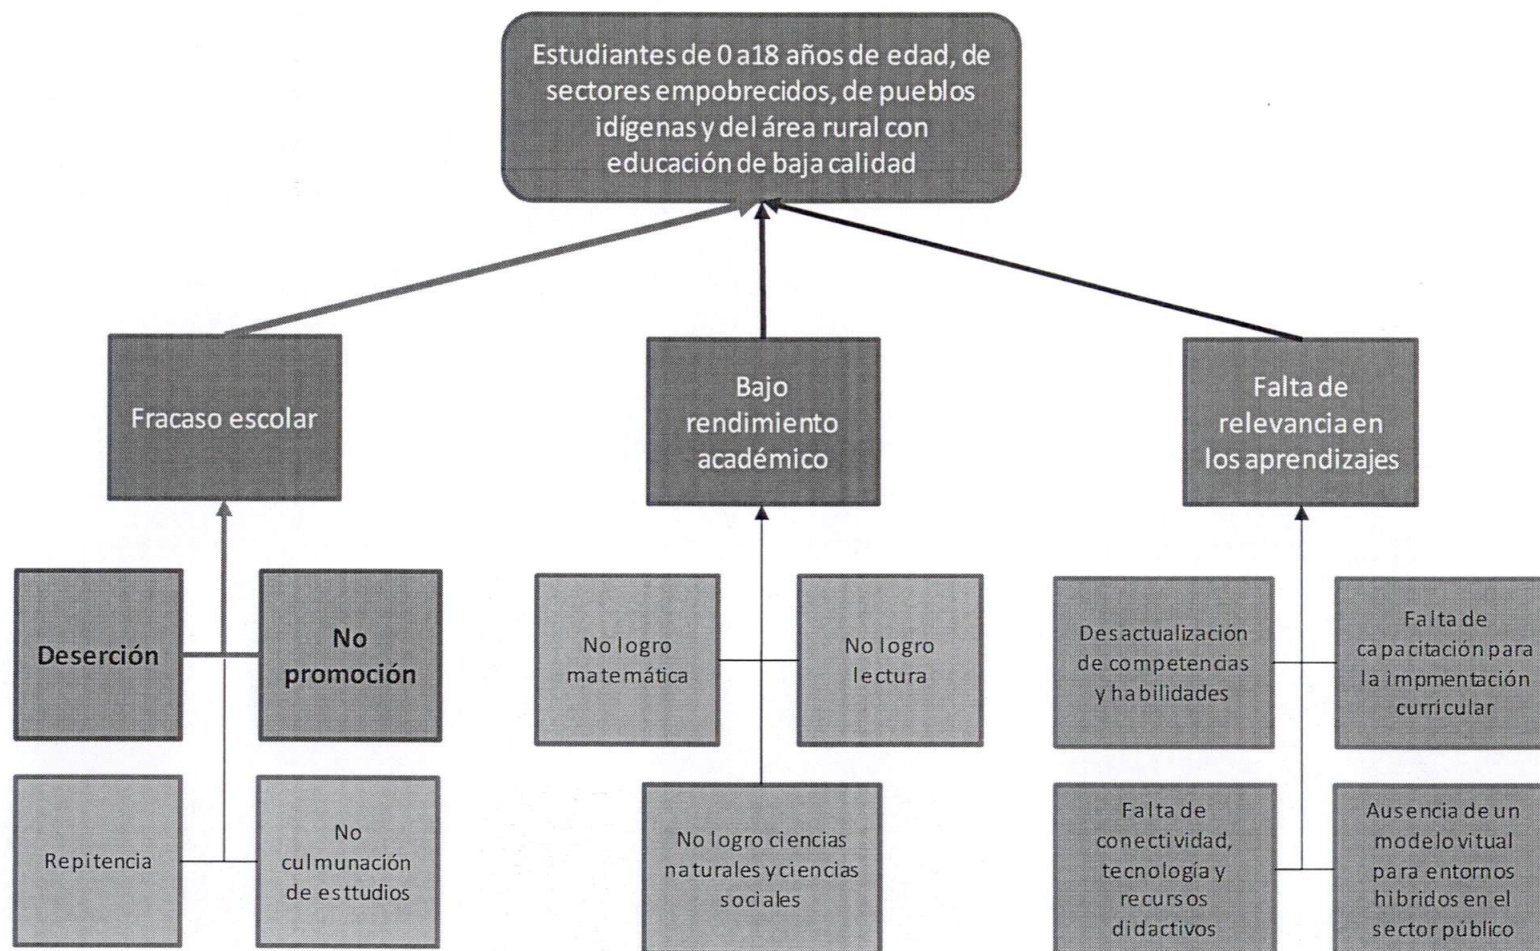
Estudiantes de 0 a18 años de edad, de sectores empobrecidos, de pueblos idígenas y del área rural con educación de baja calidad

Fracaso escolar

Bajo rendimiento académico

Falta de relevancia en los aprendizajes

Deserción

No promoción

Repitencia

No culmunación de esttudios

No logro matemática

No logro lectura

No logro ciencias naturales y ciencias sociales

Desactualización de competencias y habilidades

Falta de capacitación para la impmentación curricular

Falta de conectividad, tecnología y recursos didactivos

Ausencia de un modelo vitual para entornos hibridos en el sector público